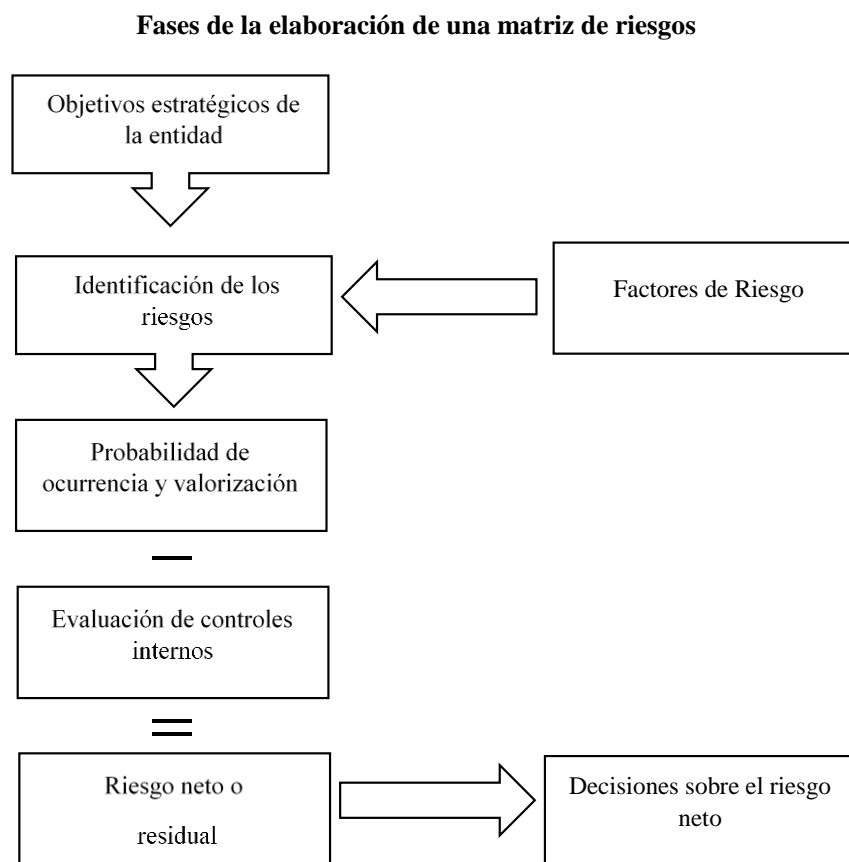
Fases de la elaboración de una matriz de riesgos

Objetivos estratégicos de la entidad

Identificación de los riesgos

Factores de Riesgo

Probabilidad de ocurrencia y valorización

—

Evaluación de controles internos

=

Riesgo neto o residual

Decisiones sobre el riesgo neto